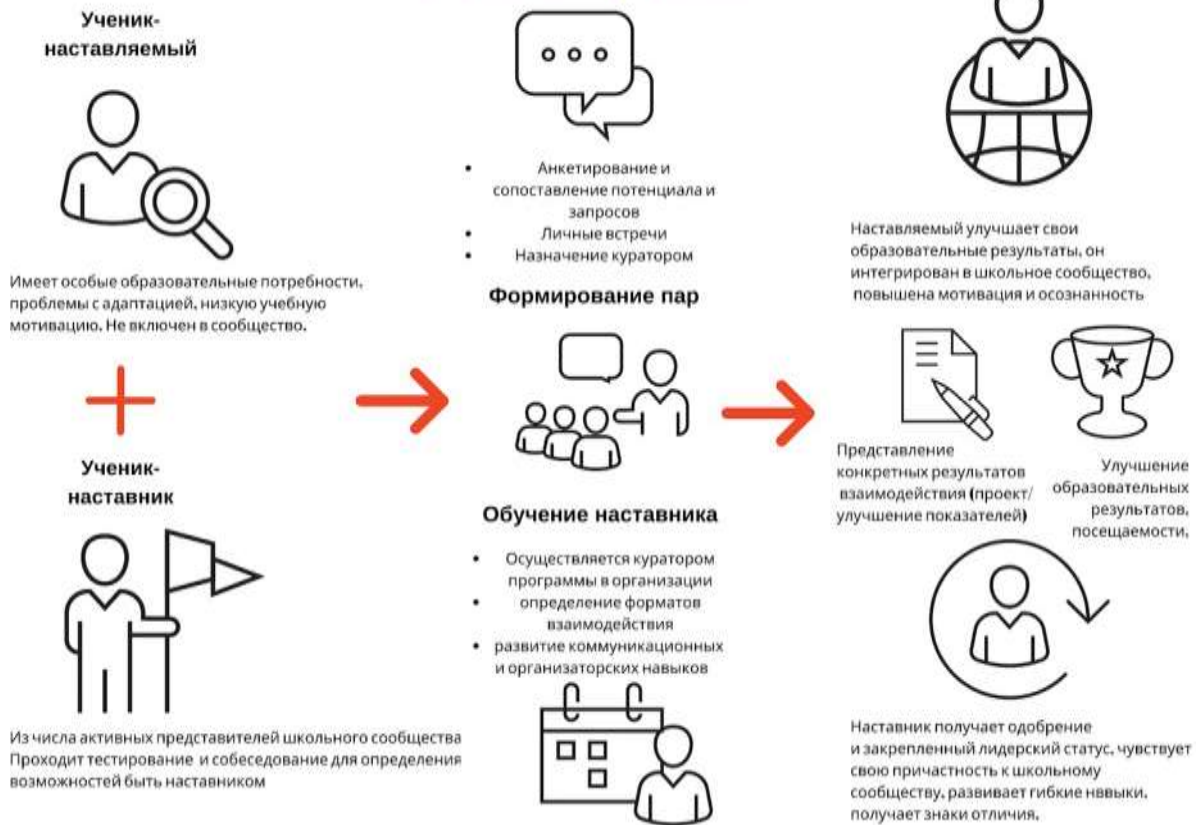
Ученик-наставляемый

Имеет особые образовательные потребности, проблемы с адаптацией, низкую учебную мотивацию. Не включен в сообщество.

+

Ученик-наставник

Из числа активных представителей школьного сообщества Проходит тестирование и собеседование для определения возможностей быть наставником

• Анкетирование и сопоставление потенциала и запросов
• Личные встречи
• Назначение куратором

Формирование пар

Обучение наставника

• Осуществляется куратором программы в организации
• определение форматов взаимодействия
• развитие коммуникационных и организаторских навыков

Наставляемый улучшает свои образовательные результаты, он интегрирован в школьное сообщество, повышена мотивация и осознанность

Представление конкретных результатов взаимодействия (проект/улучшение показателей)

Улучшение образовательных результатов, посещаемости,

Наставник получает одобрение и закрепленный лидерский статус, чувствует свою причастность к школьному сообществу, развивает гибкие нввыки, получает знаки отличия.